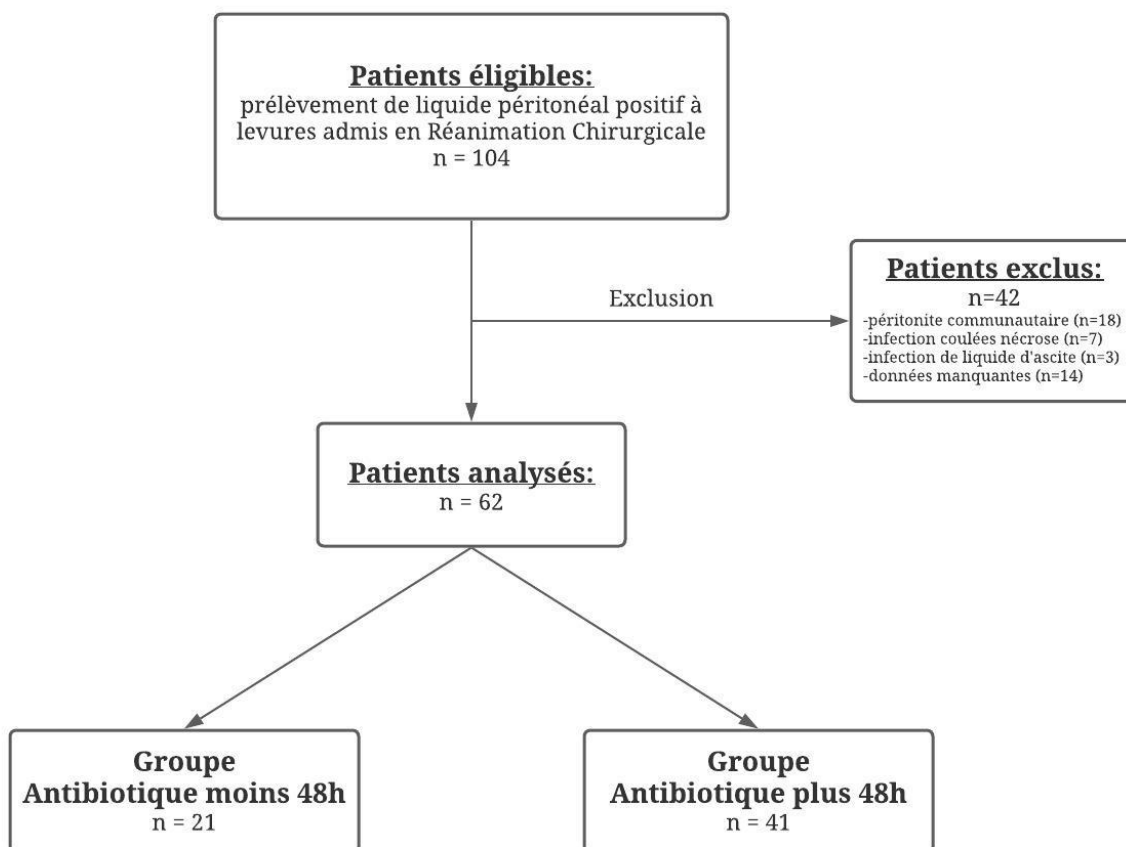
Patients éligibles:
prélèvement de liquide péritonéal positif à levures admis en Réanimation Chirurgicale
n = 104

Exclusion

Patients exclus:
n=42
-péritonite communautaire (n=18)
-infection coulées nécrose (n=7)
-infection de liquide d'ascite (n=3)
-données manquantes (n=14)

Patients analysés:
n = 62

Groupe
Antibiotique moins 48h
n = 21

Groupe
Antibiotique plus 48h
n = 41